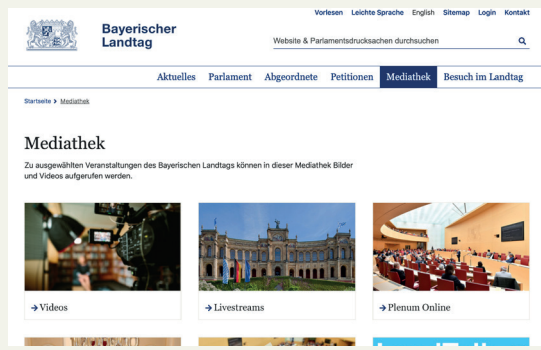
Vorlesen Leichte Sprache English Sitemap Login Kontakt

Bayerischer Landtag

Website & Parlamentsdrucksachen durchsuchen

Aktuelles Parlament Abgeordnete Petitionen Mediathek Besuch im Landtag

Startseite > Mediathek

Mediathek

Zu ausgewählten Veranstaltungen des Bayerischen Landtags können in dieser Mediathek Bilder und Videos aufgerufen werden.

→ Videos

→ Livestreams

→ Plenum Online